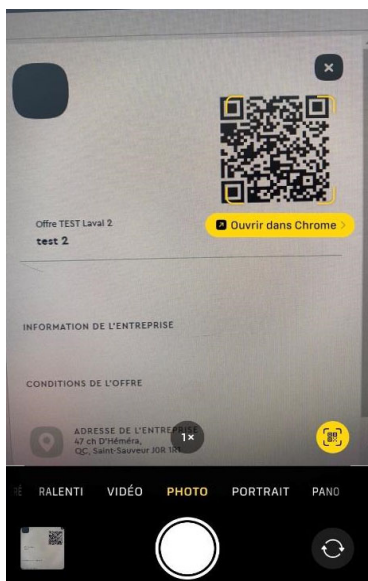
Offre TEST Laval 2
test 2

Ouvrir dans Chrome

INFORMATION DE L'ENTREPRISE

CONDITIONS DE L'OFFRE

ADRESSE DE L'ENTREPRISE
47 ch D'Héméra,
QC, Saint-Sauveur J0R 1R1

1×

RALENTI VIDÉO PHOTO PORTRAIT PANO